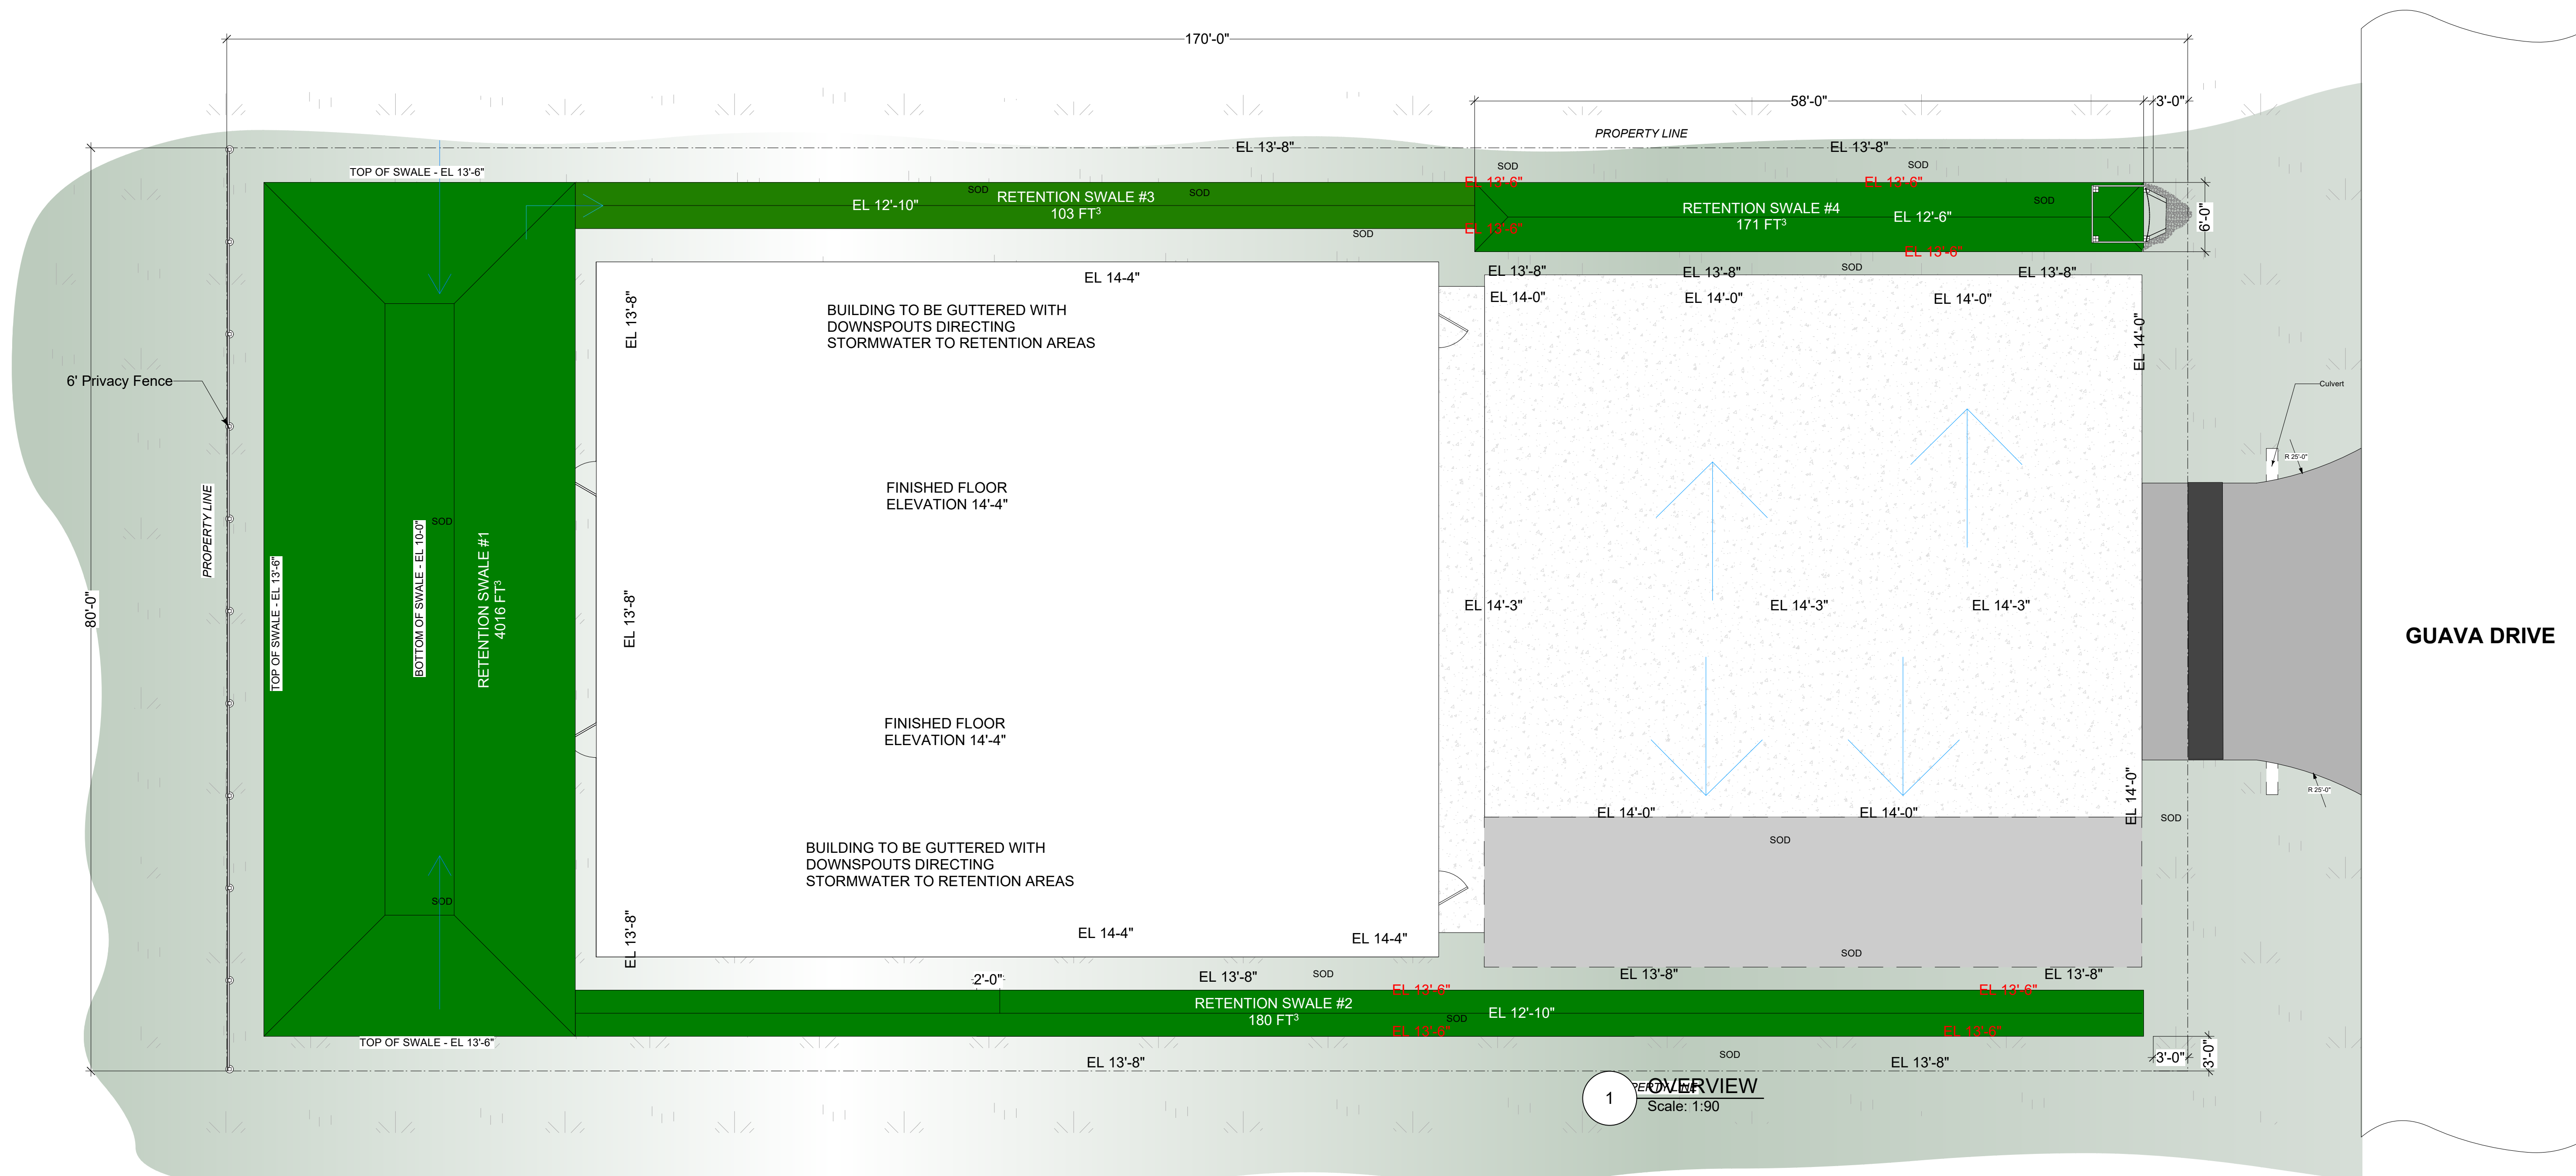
170'-0"

58'-0"

3'-0"

PROPERTY LINE

EL 13'-8"

EL 13'-8"

SOD

SOD

TOP OF SWALE - EL 13'-6"

SOD

SOD

EL 13'-6"

EL 13'-6"

EL 12'-10"

RETENTION SWALE #3
103 FT$^3$

SOD

SOD

RETENTION SWALE #4
171 FT$^3$

EL 12'-6"

6'-0"

EL 13'-6"

EL 13'-6"

EL 14-4"

EL 13'-8"

EL 13'-8"

SOD

EL 13'-8"

EL 14-0"

EL 14'-0"

EL 14'-0"

BUILDING TO BE GUTTERED WITH DOWNSPOUTS DIRECTING STORMWATER TO RETENTION AREAS

EL 13'-8"

EL 14'-0"

6' Privacy Fence

Culvert

R 25'-0"

PROPERTY LINE

FINISHED FLOOR ELEVATION 14'-4"

80'-0"

TOP OF SWALE - EL 13'-6"

BOTTOM OF SWALE - EL 10'-0"

SOD

RETENTION SWALE #1
4016 FT$^3$

EL 13'-8"

EL 14'-3"

EL 14'-3"

EL 14'-3"

GUAVA DRIVE

FINISHED FLOOR ELEVATION 14'-4"

R 25'-0"

EL 14'-0"

EL 14'-0"

EL 14'-0"

SOD

SOD

BUILDING TO BE GUTTERED WITH DOWNSPOUTS DIRECTING STORMWATER TO RETENTION AREAS

SOD

EL 13'-8"

EL 14-4"

EL 14-4"

SOD

2'-0"

EL 13'-8"

SOD

EL 13'-8"

EL 13'-8"

EL 13'-6"

EL 13'-6"

RETENTION SWALE #2
180 FT$^3$

EL 12'-10"

SOD

EL 13'-6"

EL 13'-6"

TOP OF SWALE - EL 13'-6"

EL 13'-8"

SOD

EL 13'-8"

3'-0"

3'-0"

1

OVERVIEW
Scale: 1:90